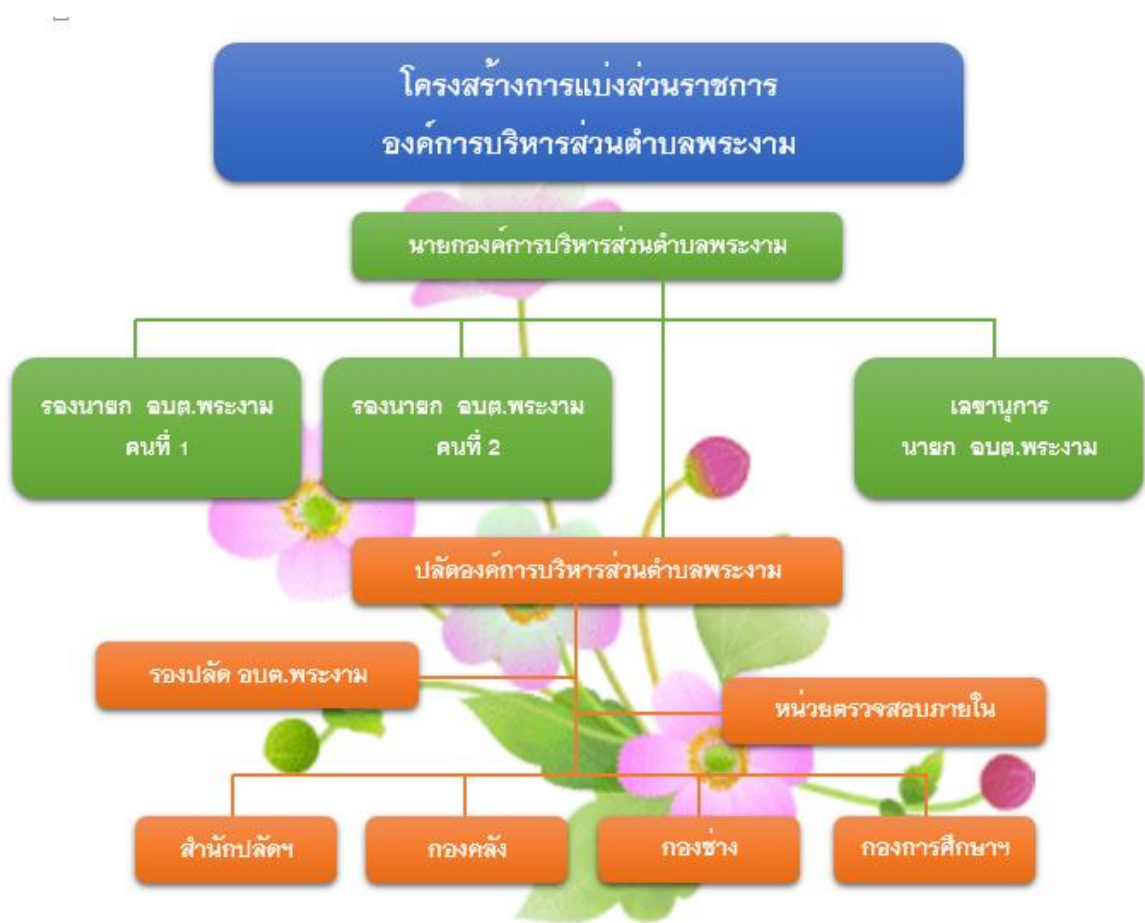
โครงสร้างการแบ่งส่วนราชการ
องค์การบริหารส่วนตำบลพระงาม

นายกองค์การบริหารส่วนตำบลพระงาม

รองนายก อบต.พระงาม คนที่ 1

รองนายก อบต.พระงาม คนที่ 2

เลขานุการ นายก อบต.พระงาม

ปลัดองค์การบริหารส่วนตำบลพระงาม

รองปลัด อบต.พระงาม

หน่วยตรวจสอบภายใน

สำนักปลัดฯ

กองคลัง

กองช่าง

กองการศึกษาฯ